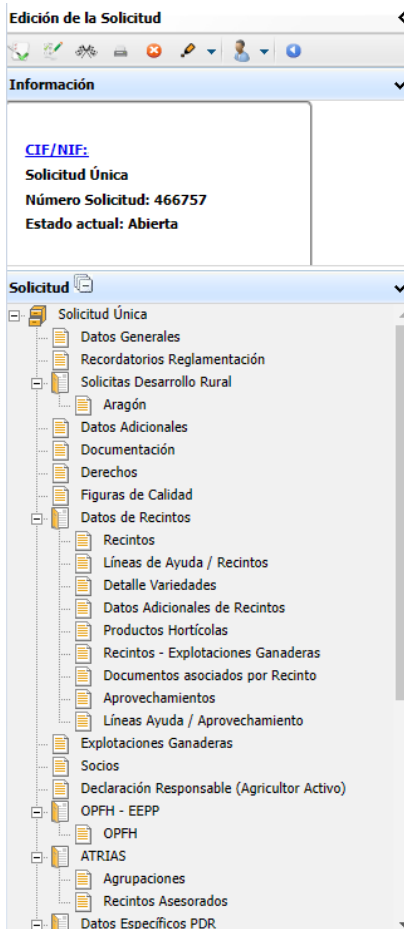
Edición de la Solicitud

Información

CIF/NIF:
Solicitud Única
Número Solicitud: 466757
Estado actual: Abierta

Solicitud

Solicitud Única
Datos Generales
Recordatorios Reglamentación
Solicitas Desarrollo Rural
Aragón
Datos Adicionales
Documentación
Derechos
Figuras de Calidad
Datos de Recintos
Recintos
Líneas de Ayuda / Recintos
Detalle Variedades
Datos Adicionales de Recintos
Productos Hortícolas
Recintos - Explotaciones Ganaderas
Documentos asociados por Recinto
Aprovechamientos
Líneas Ayuda / Aprovechamiento
Explotaciones Ganaderas
Socios
Declaración Responsable (Agricultor Activo)
OPFH - EEPP
OPFH
ATRIAS
Agrupaciones
Recintos Asesorados
Datos Específicos PDR